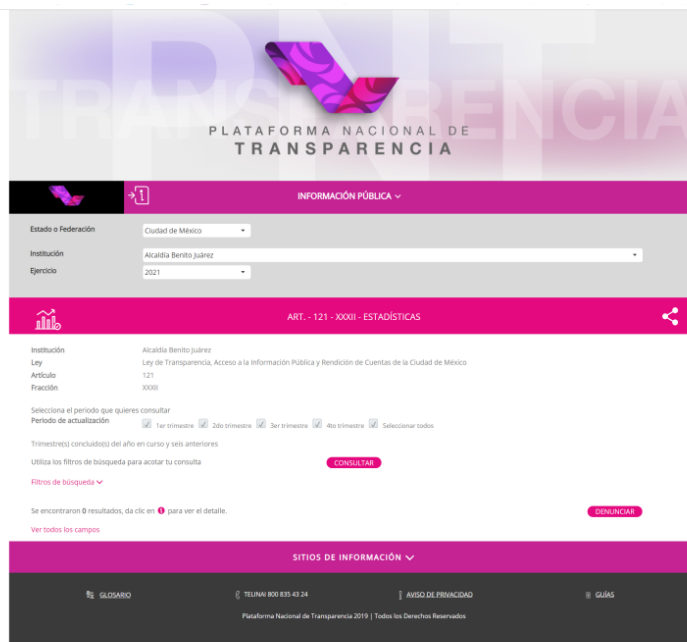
PLATAFORMA NACIONAL DE TRANSPARENCIA

PNT TRANSPARENCIA

INFORMACIÓN PÚBLICA

Estado o Federación
Ciudad de México

Institución
Alcaldía Benito Juárez

Ejercicio
2021

ART. - 121 - XXXII - ESTADÍSTICAS

Institución
Alcaldía Benito Juárez

Ley
Ley de Transparencia, Acceso a la Información Pública y Rendición de Cuentas de la Ciudad de México

Artículo
121

Fracción
XXXII

Selecciona el periodo que quieres consultar

Periodo de actualización
1er trimestre 2do trimestre 3er trimestre 4to trimestre Seleccionar todos

Trimestre(s) concluido(s) del año en curso y seis anteriores

Utiliza los filtros de búsqueda para acotar tu consulta
CONSULTAR

Filtros de búsqueda

Se encontraron 0 resultados, da clic en para ver el detalle.
DENUNCIAR

Ver todos los campos

SITIOS DE INFORMACIÓN

GLOSARIO
TELINAI 800 835 43 24
AVISO DE PRIVACIDAD
GUÍAS

Plataforma Nacional de Transparencia 2019 | Todos los Derechos Reservados